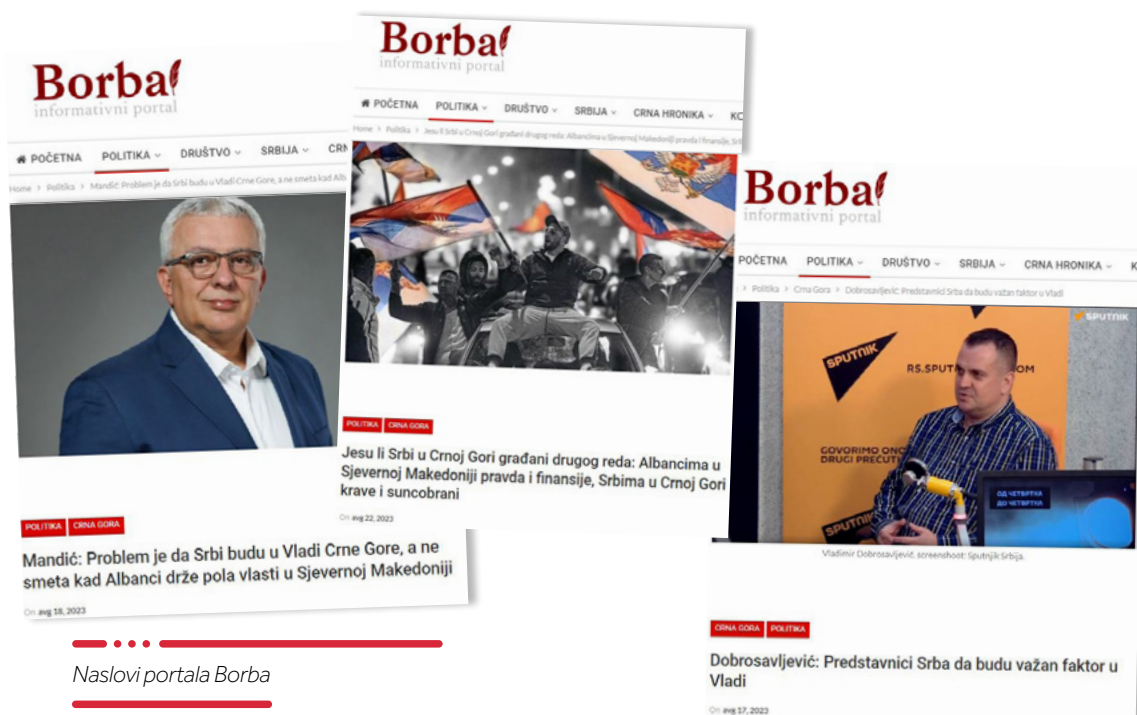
Borba
informativni portal

POČETNA POLITIKA DRUŠTVO SRBIJA CRN

Home > Politika > Mandić: Problem je da Srbi budu u Vladi Crne Gore, a ne smeta kad Alba

POLITIKA CRNA GORA

Mandić: Problem je da Srbi budu u Vladi Crne Gore, a ne smeta kad Albanci drže pola vlasti u Sjevernoj Makedoniji

On avg 18, 2023

Borba
informativni portal

POČETNA POLITIKA DRUŠTVO SRBIJA CRNA HRONIKA KO

Home > Politika > Jesu li Srbi u Crnoj Gori građani drugog reda: Albancima u Sjevernoj Makedoniji pravda i finansije, Srb

POLITIKA CRNA GORA

Jesu li Srbi u Crnoj Gori građani drugog reda: Albancima u Sjevernoj Makedoniji pravda i finansije, Srbima u Crnoj Gori krave i suncobrani

On avg 22, 2023

Borba
informativni portal

POČETNA POLITIKA DRUŠTVO SRBIJA CRNA HRONIKA K

Politika > Crna Gora > Dobrosavljević: Predstavnici Srba da budu važan faktor u Vladi

SPUTNIK
SPUTNIK
RS.SPUT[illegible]OM
GOVORIMO ONO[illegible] DRUGI PREĆUT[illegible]
SPUTNIK
ОД ЧЕТВРТКА ДО ЧЕТВРТКА

Vladimir Dobrosavljević, screenshoot: Sputnjik Srbija.

CRNA GORA POLITIKA

Dobrosavljević: Predstavnici Srba da budu važan faktor u Vladi

On avg 17, 2023

Naslovi portala Borba